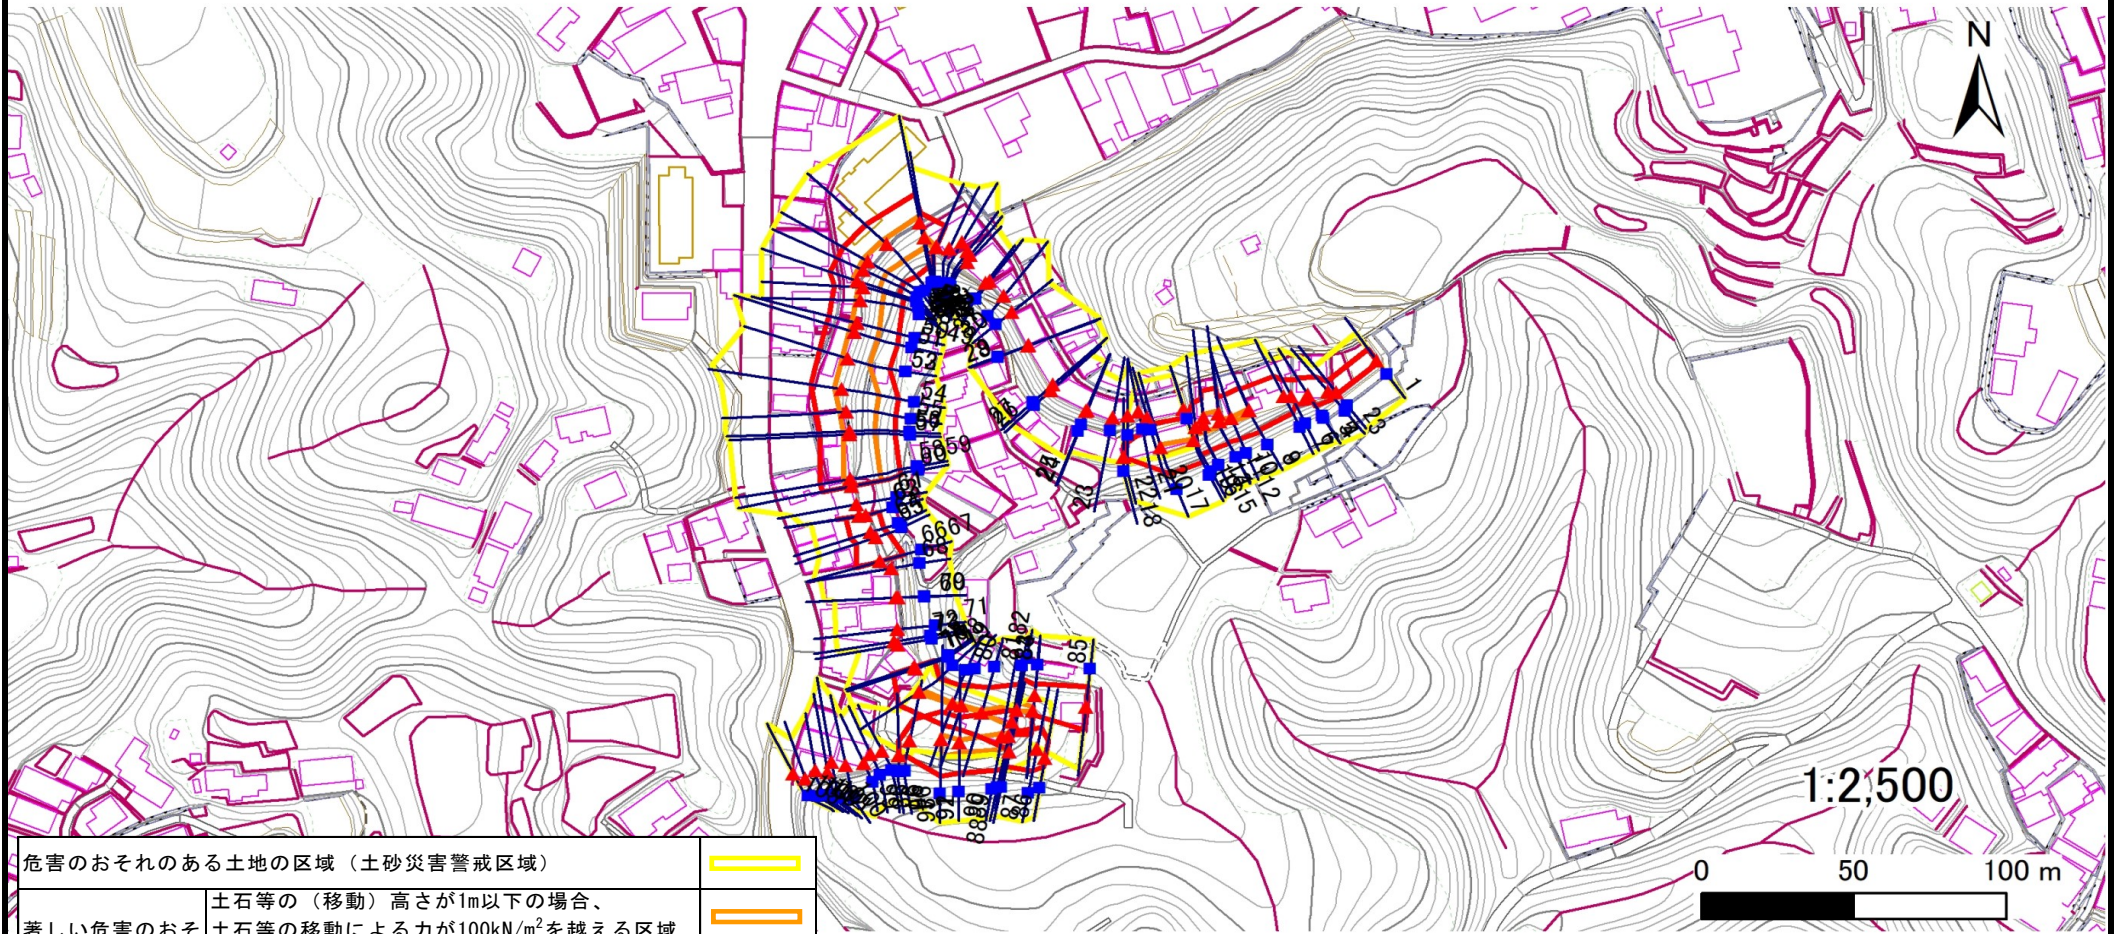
N

1:2,500

0 50 100 m

1
2
3
4
5
6
8
10
12
15
17
18
20
22
23
24
26
28
52
54
59
60
66
67
69
71
85
88
90

| 危害のおそれのある土地の区域（土砂災害警戒区域） | |
|---|---|
| 著しい危害のおそ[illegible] | 土石等の（移動）高さが1m以下の場合、土石等の移動による力が100kN/m$^2$を越える区域 |